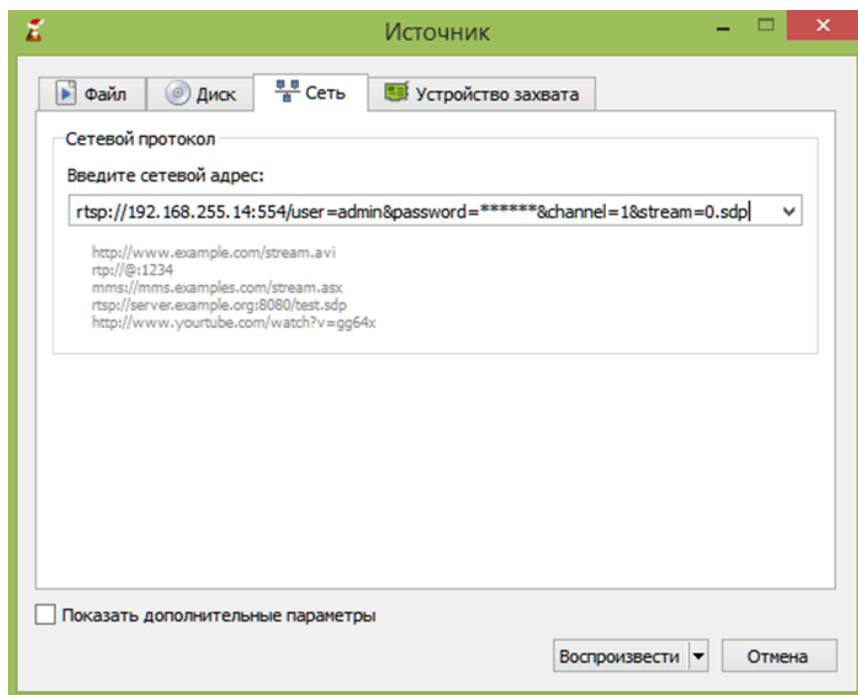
Источник

Файл
Диск
Сеть
Устройство захвата

Сетевой протокол

Введите сетевой адрес:

rtsp://192.168.255.14:554/user=admin&password=******&channel=1&stream=0.sdp

http://www.example.com/stream.avi
rtp://@:1234
mms://mms.examples.com/stream.asx
rtsp://server.example.org:8080/test.sdp
http://www.yourtube.com/watch?v=gg64x

Показать дополнительные параметры

Воспроизвести
Отмена